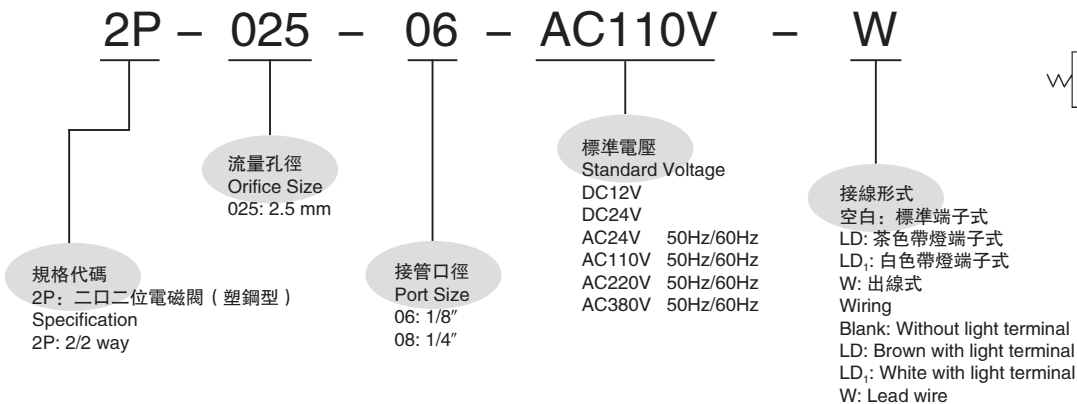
2P – 025 – 06 – AC110V – W

規格代碼
2P：二口二位電磁閥（塑鋼型）
Specification
2P: 2/2 way

流量孔徑
Orifice Size
025: 2.5 mm

接管口徑
Port Size
06: 1/8″
08: 1/4″

標準電壓
Standard Voltage
DC12V
DC24V
AC24V 50Hz/60Hz
AC110V 50Hz/60Hz
AC220V 50Hz/60Hz
AC380V 50Hz/60Hz

接線形式
空白：標準端子式
LD: 茶色帶燈端子式
$LD_1$: 白色帶燈端子式
W: 出線式
Wiring
Blank: Without light terminal
LD: Brown with light terminal
$LD_1$: White with light terminal
W: Lead wire